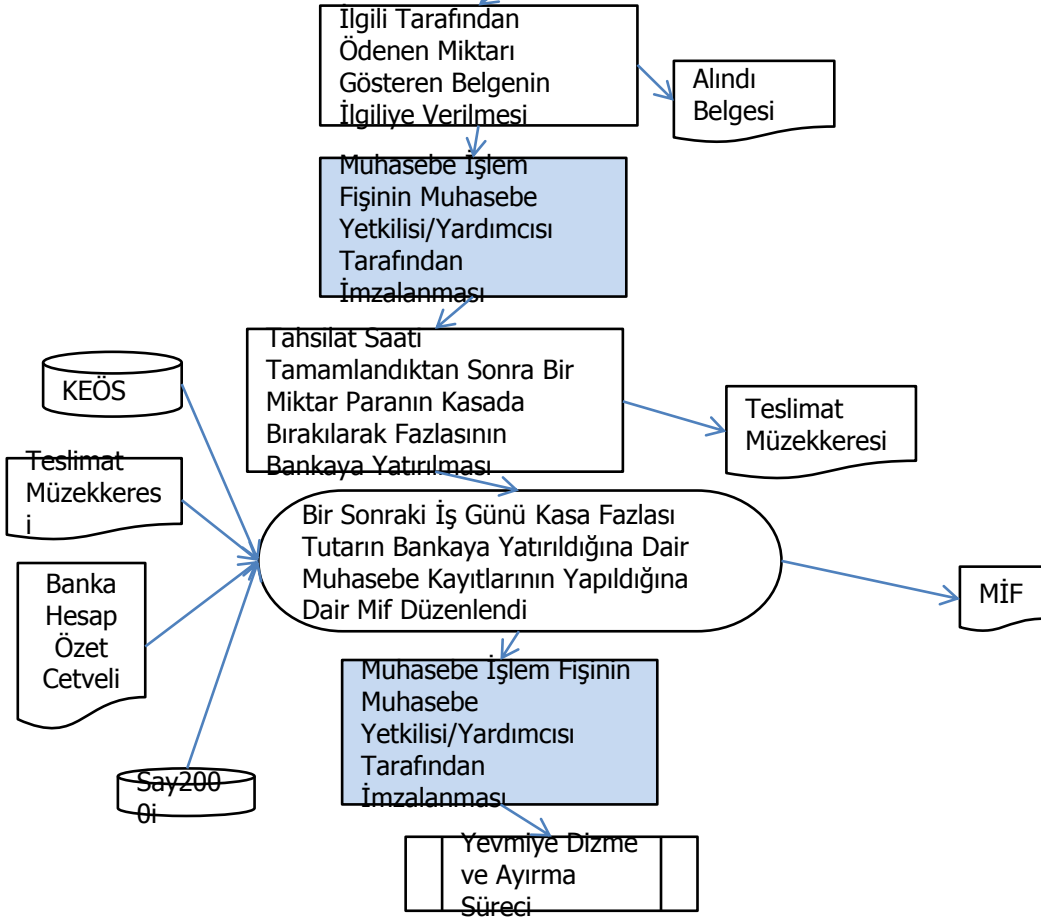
İlgili Tarafından Ödenen Miktarı Gösteren Belgenin İlgiliye Verilmesi

Alındı Belgesi

Muhasebe İşlem Fişinin Muhasebe Yetkilisi/Yardımcısı Tarafından İmzalanması

Tahsilat Saati Tamamlandıktan Sonra Bir Miktar Paranın Kasada Bırakılarak Fazlasının Bankaya Yatırılması

KEÖS

Teslimat Müzekkeresi

Teslimat Müzekkeresi

Bir Sonraki İş Günü Kasa Fazlası Tutarın Bankaya Yatırıldığına Dair Muhasebe Kayıtlarının Yapıldığına Dair Mif Düzenlendi

Banka Hesap Özet Cetveli

MİF

Muhasebe İşlem Fişinin Muhasebe Yetkilisi/Yardımcısı Tarafından İmzalanması

Say2000i

Yevmiye Dizme ve Ayırma Süreci